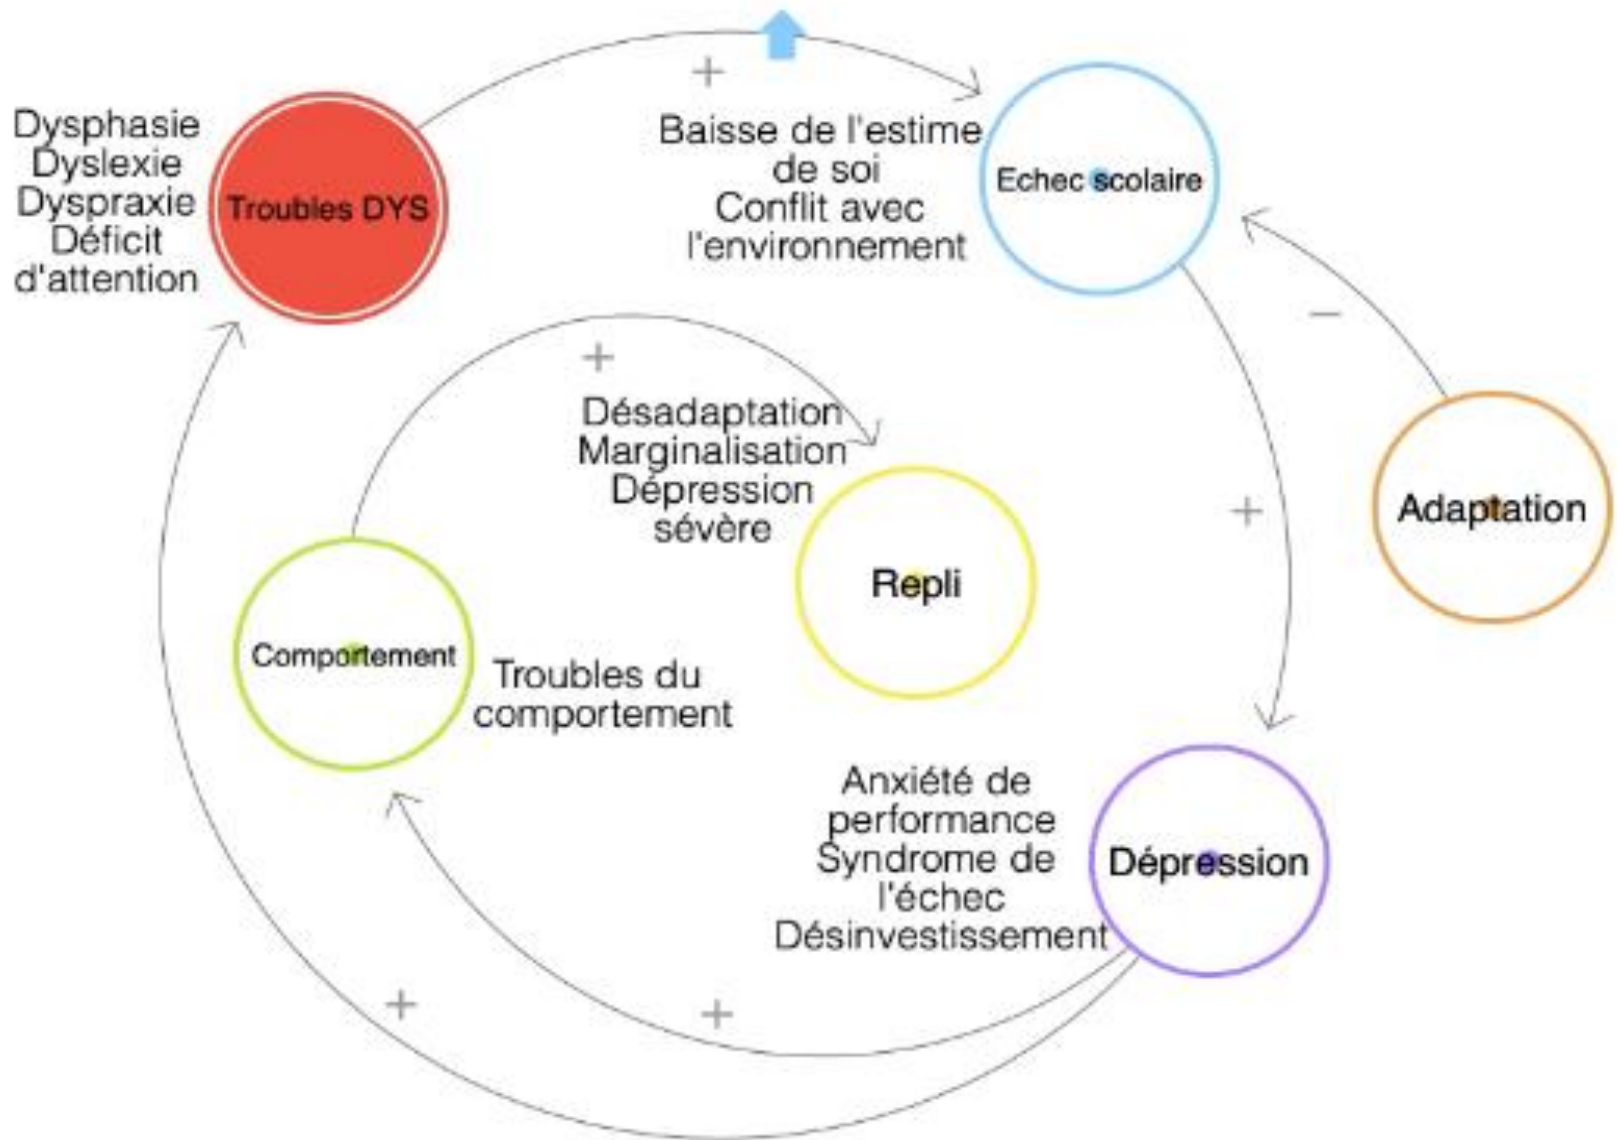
Dysphasie
Dyslexie
Dyspraxie
Déficit
d'attention

Troubles DYS

+

Baisse de l'estime de soi
Conflit avec l'environnement

Echec scolaire

−

Adaptation

+

+

Désadaptation
Marginalisation
Dépression sévère

Repli

Comportement

Troubles du comportement

Anxiété de performance
Syndrome de l'échec
Désinvestissement

Dépression

+

+